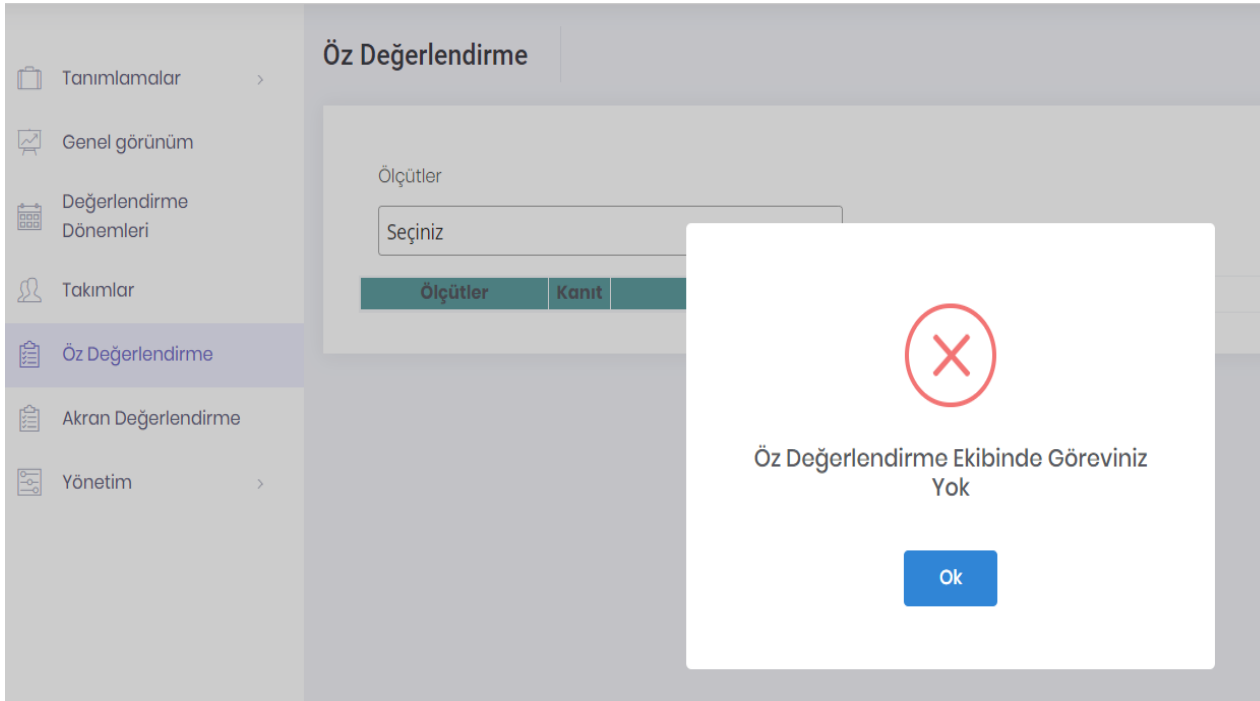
Tanımlamalar
Genel görünüm
Değerlendirme Dönemleri
Takımlar
Öz Değerlendirme
Akran Değerlendirme
Yönetim

Öz Değerlendirme

Ölçütler
Seçiniz

| Ölçütler | Kanıt |
|---|---|

Öz Değerlendirme Ekibinde Göreviniz Yok

Ok